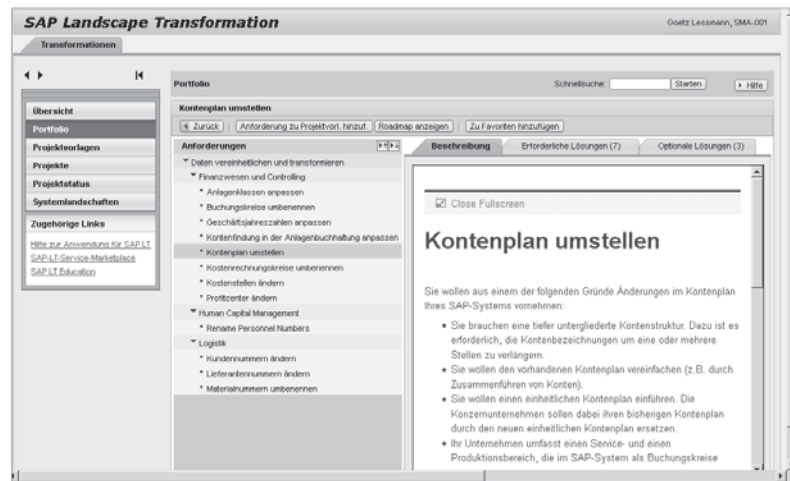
SAP Landscape Transformation

Goetz Lessmann, SMA-001

Transformationen

Übersicht
Portfolio
Projektvorlagen
Projekte
Projektstatus
Systemlandschaften

Zugehörige Links
Hilfe zur Anwendung für SAP LT
SAP-LT-Service-Marketplace
SAP LT Education

Portfolio

Schnellsuche: Starten Hilfe

Kontenplan umstellen

Zurück | Anforderung zu Projektvorl. hinzuf. | Roadmap anzeigen | Zu Favoriten hinzufügen

Anforderungen
Daten vereinheitlichen und transformieren
Finanzwesen und Controlling
Anlagenklassen anpassen
Buchungskreise umbenennen
Geschäftsjahreszahlen anpassen
Kontenfindung in der Anlagenbuchhaltung anpassen
Kontenplan umstellen
Kostenrechnungskreise umbenennen
Kostenstellen ändern
Profitcenter ändern
Human Capital Management
Rename Personnel Numbers
Logistik
Kundennummern ändern
Lieferantennummern ändern
Materialnummern umbenennen

Beschreibung | Erforderliche Lösungen (7) | Optionale Lösungen (3)

Close Fullscreen

Kontenplan umstellen

Sie wollen aus einem der folgenden Gründe Änderungen im Kontenplan Ihres SAP-Systems vornehmen:

• Sie brauchen eine tiefer untergliederte Kontenstruktur. Dazu ist es erforderlich, die Kontenbezeichnungen um eine oder mehrere Stellen zu verlängern.
• Sie wollen den vorhandenen Kontenplan vereinfachen (z.B. durch Zusammenführen von Konten).
• Sie wollen einen einheitlichen Kontenplan einführen. Die Konzernunternehmen sollen dabei ihren bisherigen Kontenplan durch den neuen einheitlichen Kontenplan ersetzen.
• Ihr Unternehmen umfasst einen Service- und einen Produktionsbereich, die im SAP-System als Buchungskreise